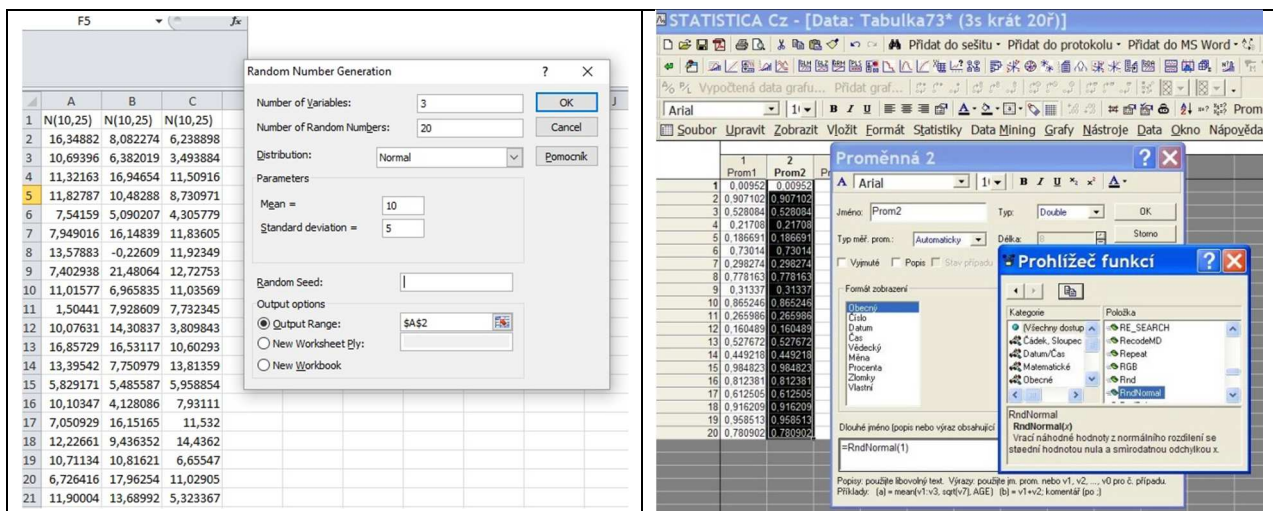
F5
$f_x$

| | A | B | C |
|---|---|---|---|
| 1 | N(10,25) | N(10,25) | N(10,25) |
| 2 | 16,34882 | 8,082274 | 6,238898 |
| 3 | 10,69396 | 6,382019 | 3,493884 |
| 4 | 11,32163 | 16,94654 | 11,50916 |
| 5 | 11,82787 | 10,48288 | 8,730971 |
| 6 | 7,54159 | 5,090207 | 4,305779 |
| 7 | 7,949016 | 16,14839 | 11,83605 |
| 8 | 13,57883 | -0,22609 | 11,92349 |
| 9 | 7,402938 | 21,48064 | 12,72753 |
| 10 | 11,01577 | 6,965835 | 11,03569 |
| 11 | 1,50441 | 7,928609 | 7,732345 |
| 12 | 10,07631 | 14,30837 | 3,809843 |
| 13 | 16,85729 | 16,53117 | 10,60293 |
| 14 | 13,39542 | 7,750979 | 13,81359 |
| 15 | 5,829171 | 5,485587 | 5,958854 |
| 16 | 10,10347 | 4,128086 | 7,93111 |
| 17 | 7,050929 | 16,15165 | 11,532 |
| 18 | 12,22661 | 9,436352 | 14,4362 |
| 19 | 10,71134 | 10,81621 | 6,65547 |
| 20 | 6,726416 | 17,96254 | 11,02905 |
| 21 | 11,90004 | 13,68992 | 5,323367 |

Random Number Generation
?
X
Number of Variables: 3
Number of Random Numbers: 20
Distribution: Normal
Parameters
Mean = 10
Standard deviation = 5
Random Seed:
Output options
Output Range: $A$2
New Worksheet Ply:
New Workbook
OK
Cancel
Pomocník

STATISTICA Cz - [Data: Tabulka73* (3s krát 20ř)]
Přidat do sešitu • Přidat do protokolu • Přidat do MS Word •
Vypočtená data grafu... Přidat graf...
Arial
Soubor Upravit Zobrazit Vložit Formát Statistiky Data Mining Grafy Nástroje Data Okno Nápověda

| | 1 Prom1 | 2 Prom2 |
|---|---|---|
| 1 | 0,00952 | 0,00952 |
| 2 | 0,907102 | 0,907102 |
| 3 | 0,528084 | 0,528084 |
| 4 | 0,21708 | 0,21708 |
| 5 | 0,186691 | 0,186691 |
| 6 | 0,73014 | 0,73014 |
| 7 | 0,298274 | 0,298274 |
| 8 | 0,778163 | 0,778163 |
| 9 | 0,31337 | 0,31337 |
| 10 | 0,865246 | 0,865246 |
| 11 | 0,265986 | 0,265986 |
| 12 | 0,160489 | 0,160489 |
| 13 | 0,527672 | 0,527672 |
| 14 | 0,449218 | 0,449218 |
| 15 | 0,984823 | 0,984823 |
| 16 | 0,812381 | 0,812381 |
| 17 | 0,612505 | 0,612505 |
| 18 | 0,916209 | 0,916209 |
| 19 | 0,958513 | 0,958513 |
| 20 | 0,780902 | 0,780902 |

Proměnná 2
Arial
Jméno: Prom2
Typ: Double
OK
Storno
Typ měř. prom.: Automaticky
Délka:
Vyjmuté Popis Stav případu
Formát zobrazení
Obecný
Číslo
Datum
Čas
Vědecký
Měna
Procenta
Zlomky
Vlastní
Dlouhé jméno (popis nebo výraz obsahující
=RndNormal(1)
Popisy: použijte libovolný text. Výrazy: použijte jm. prom. nebo v1, v2, ..., v0 pro č. případu.
Příklady: (a) = mean(v1:v3, sqrt(v7), AGE) (b) = v1+v2; komentář (po ;)

Prohlížeč funkcí
Kategorie
(Všechny dostup
Čádek, Sloupec
Datum/Čas
Matematické
Obecné
Položka
RE_SEARCH
RecodeMD
Repeat
RGB
Rnd
RndNormal
RndNormal
RndNormal(x)
Vrací náhodné hodnoty z normálního rozdělení se stedni hodnotou nula a smirodatnou odchylkou x.